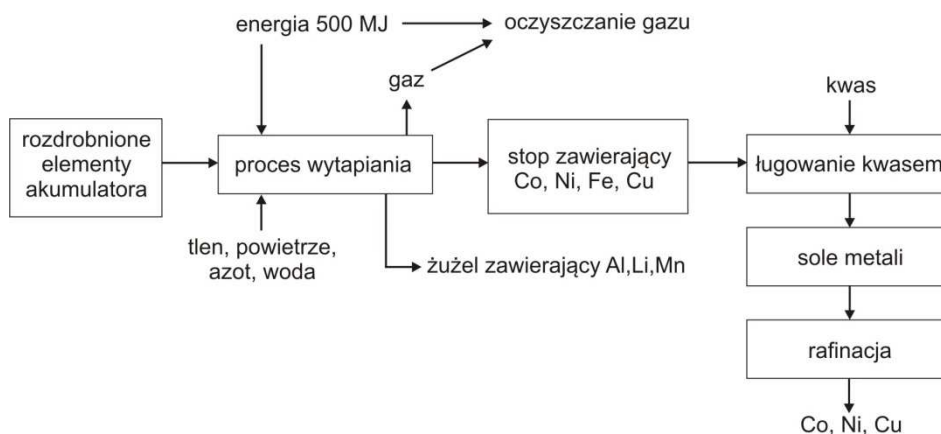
energia 500 MJ

oczyszczanie gazu

gaz

kwas

rozdrobnione elementy akumulatora

proces wytapiania

stop zawierający Co, Ni, Fe, Cu

ługowanie kwasem

tlen, powietrze, azot, woda

żużel zawierający Al,Li,Mn

sole metali

rafinacja

Co, Ni, Cu